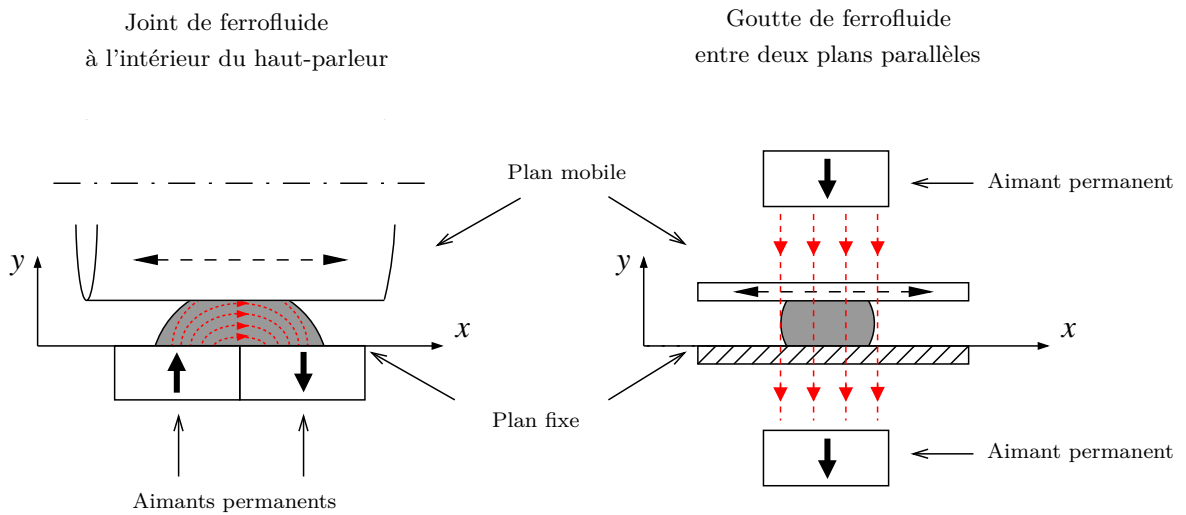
Joint de ferrofluide
à l’intérieur du haut-parleur

Goutte de ferrofluide
entre deux plans parallèles

Plan mobile

Aimant permanent

$y$

$x$

$y$

$x$

Plan fixe

Aimant permanent

Aimants permanents